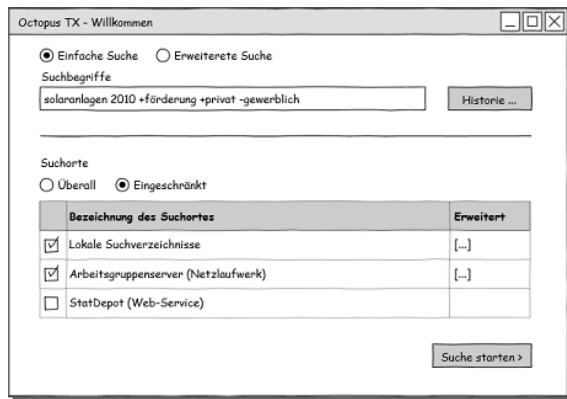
Octopus TX - Willkommen

Einfache Suche
Erweiterete Suche

Suchbegriffe

solaranlagen 2010 +förderung +privat -gewerblich

Historie ...

Suchorte

Überall
Eingeschränkt

| | Bezeichnung des Suchortes | Erweitert |
|---|---|---|
| ☑ | Lokale Suchverzeichnisse | [...] |
| ☑ | Arbeitsgruppenserver (Netzlaufwerk) | [...] |
| ☐ | StatDepot (Web-Service) | |

Suche starten >